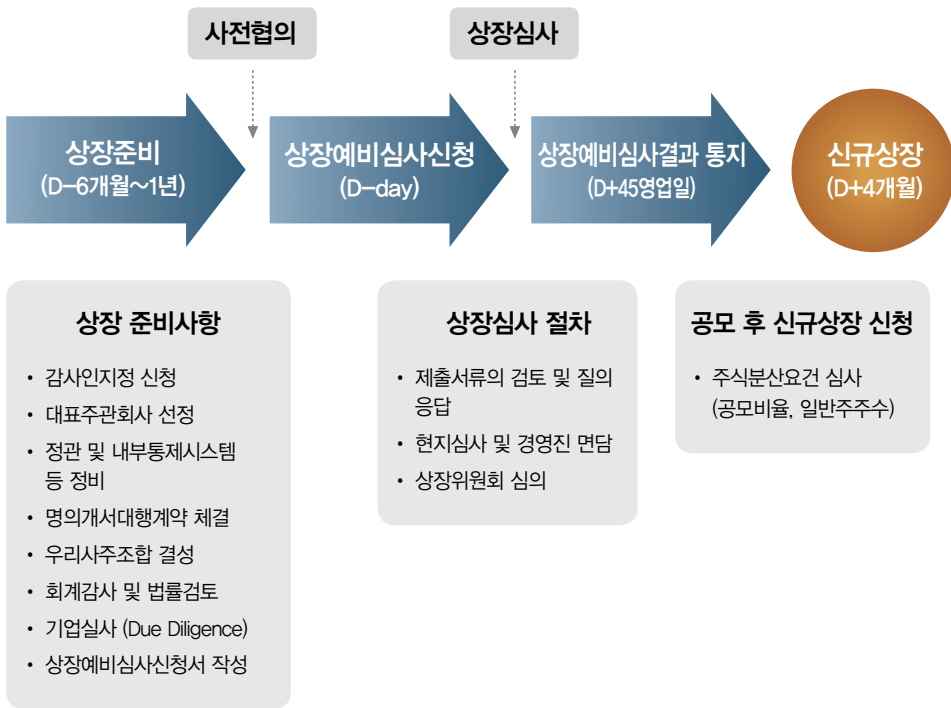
사전협의

상장심사

상장준비
(D−6개월~1년)

상장예비심사신청
(D−day)

상장예비심사결과 통지
(D+45영업일)

신규상장
(D+4개월)

상장 준비사항

• 감사인지정 신청
• 대표주관회사 선정
• 정관 및 내부통제시스템 등 정비
• 명의개서대행계약 체결
• 우리사주조합 결성
• 회계감사 및 법률검토
• 기업실사 (Due Diligence)
• 상장예비심사신청서 작성

상장심사 절차

• 제출서류의 검토 및 질의 응답
• 현지심사 및 경영진 면담
• 상장위원회 심의

공모 후 신규상장 신청

• 주식분산요건 심사 (공모비율, 일반주주수)